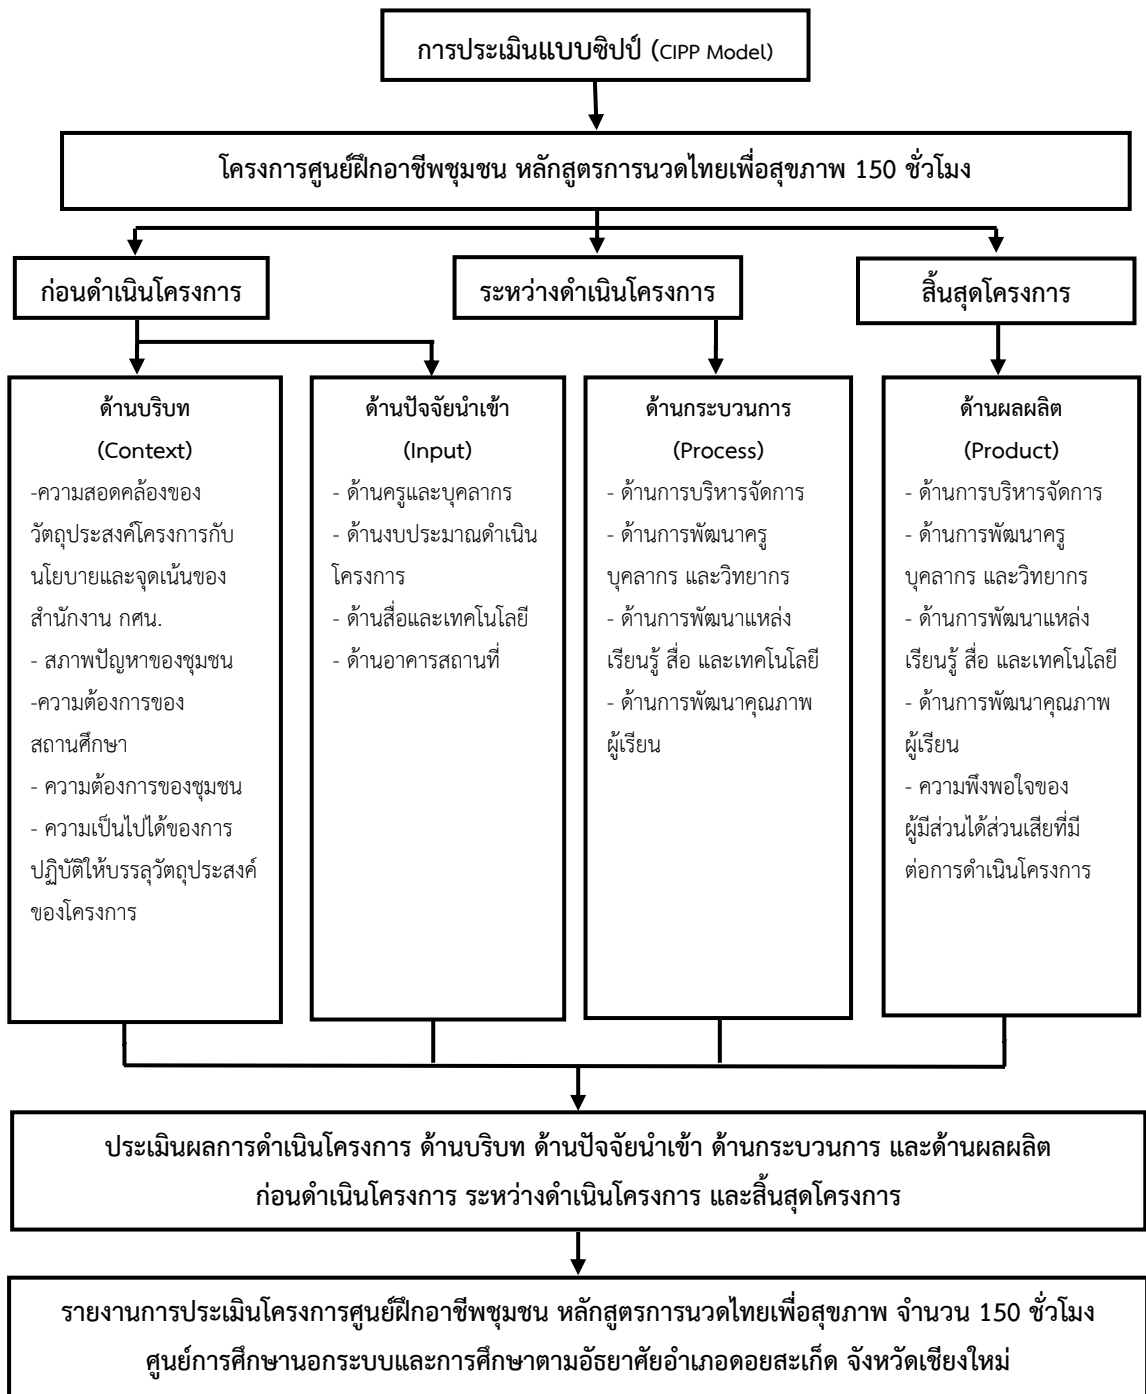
การประเมินแบบซิปป์ (CIPP Model)

โครงการศูนย์ฝึกอาชีพชุมชน หลักสูตรการนวดไทยเพื่อสุขภาพ 150 ชั่วโมง

ก่อนดำเนินโครงการ

ระหว่างดำเนินโครงการ

สิ้นสุดโครงการ

ด้านบริบท
(Context)
-ความสอดคล้องของวัตถุประสงค์โครงการกับนโยบายและจุดเน้นของสำนักงาน กศน.
- สภาพปัญหาของชุมชน
-ความต้องการของสถานศึกษา
- ความต้องการของชุมชน
- ความเป็นไปได้ของการปฏิบัติให้บรรลุวัตถุประสงค์ของโครงการ

ด้านปัจจัยนำเข้า
(Input)
- ด้านครูและบุคลากร
- ด้านงบประมาณดำเนินโครงการ
- ด้านสื่อและเทคโนโลยี
- ด้านอาคารสถานที่

ด้านกระบวนการ
(Process)
- ด้านการบริหารจัดการ
- ด้านการพัฒนาครู บุคลากร และวิทยากร
- ด้านการพัฒนาแหล่งเรียนรู้ สื่อ และเทคโนโลยี
- ด้านการพัฒนาคุณภาพผู้เรียน

ด้านผลผลิต
(Product)
- ด้านการบริหารจัดการ
- ด้านการพัฒนาครู บุคลากร และวิทยากร
- ด้านการพัฒนาแหล่งเรียนรู้ สื่อ และเทคโนโลยี
- ด้านการพัฒนาคุณภาพผู้เรียน
- ความพึงพอใจของผู้มีส่วนได้ส่วนเสียที่มีต่อการดำเนินโครงการ

ประเมินผลการดำเนินโครงการ ด้านบริบท ด้านปัจจัยนำเข้า ด้านกระบวนการ และด้านผลผลิต ก่อนดำเนินโครงการ ระหว่างดำเนินโครงการ และสิ้นสุดโครงการ

รายงานการประเมินโครงการศูนย์ฝึกอาชีพชุมชน หลักสูตรการนวดไทยเพื่อสุขภาพ จำนวน 150 ชั่วโมง ศูนย์การศึกษานอกระบบและการศึกษาตามอัธยาศัยอำเภอดอยสะเก็ด จังหวัดเชียงใหม่